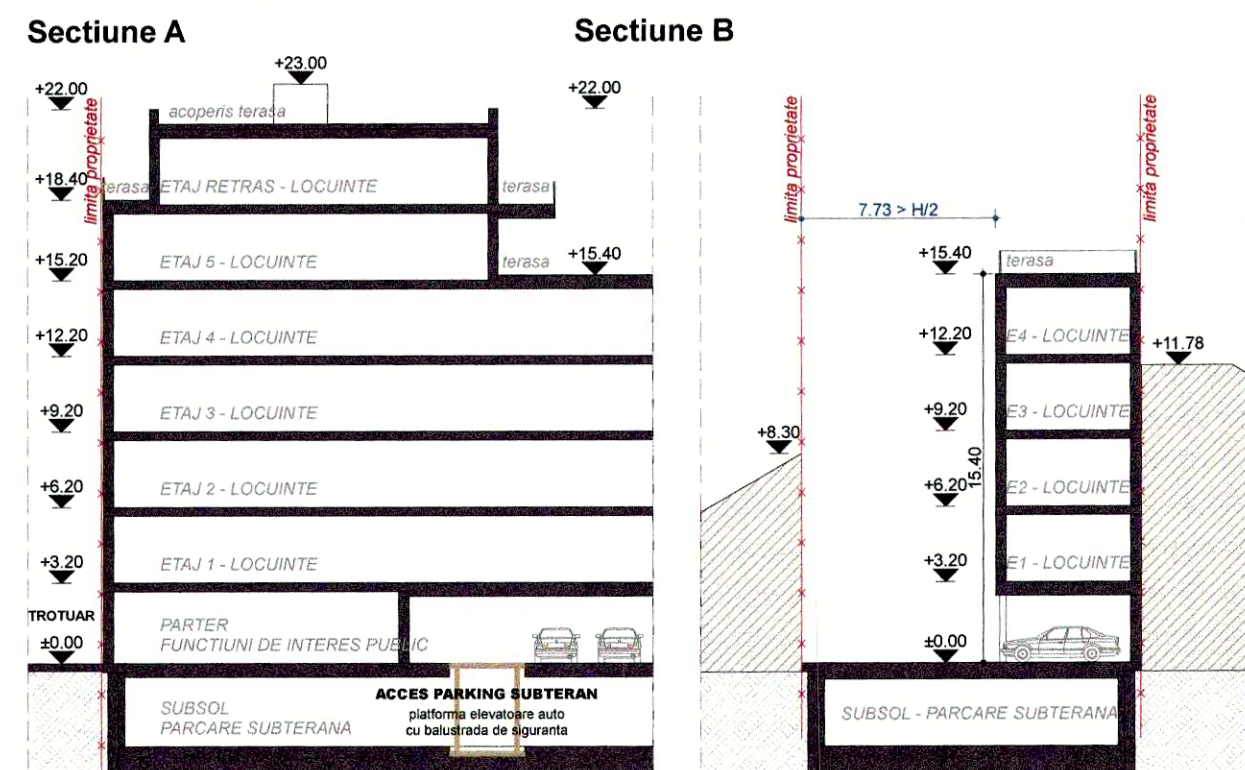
Sectiune A

Sectiune B

+23.00
+22.00
+22.00
acoperis terasa
limita proprietate
+18.40
terasa
ETAJ RETRAS - LOCUINTE
terasa
+15.20
ETAJ 5 - LOCUINTE
terasa
+15.40
+12.20
ETAJ 4 - LOCUINTE
+9.20
ETAJ 3 - LOCUINTE
+6.20
ETAJ 2 - LOCUINTE
+3.20
ETAJ 1 - LOCUINTE
TROTUAR
PARTER
FUNCTIUNI DE INTERES PUBLIC
±0.00
SUBSOL
PARCARE SUBTERANA
ACCES PARKING SUBTERAN
platforma elevatoare auto
cu balustrada de siguranta

limita proprietate
limita proprietate
7.73 > H/2
+15.40
terasa
+12.20
E4 - LOCUINTE
+11.78
+9.20
E3 - LOCUINTE
+8.30
15.40
+6.20
E2 - LOCUINTE
+3.20
E1 - LOCUINTE
±0.00
SUBSOL - PARCARE SUBTERANA